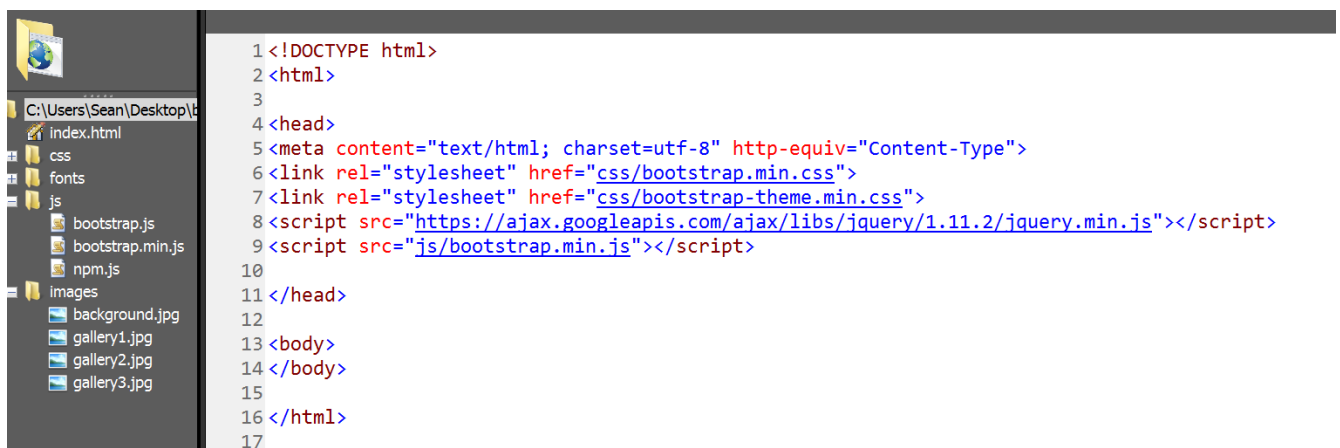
C:\Users\Sean\Desktop\b
index.html
css
fonts
js
bootstrap.js
bootstrap.min.js
npm.js
images
background.jpg
gallery1.jpg
gallery2.jpg
gallery3.jpg

1 <!DOCTYPE html>
2 <html>
3
4 <head>
5 <meta content="text/html; charset=utf-8" http-equiv="Content-Type">
6 <link rel="stylesheet" href="css/bootstrap.min.css">
7 <link rel="stylesheet" href="css/bootstrap-theme.min.css">
8 <script src="https://ajax.googleapis.com/ajax/libs/jquery/1.11.2/jquery.min.js"></script>
9 <script src="js/bootstrap.min.js"></script>
10
11 </head>
12
13 <body>
14 </body>
15
16 </html>
17